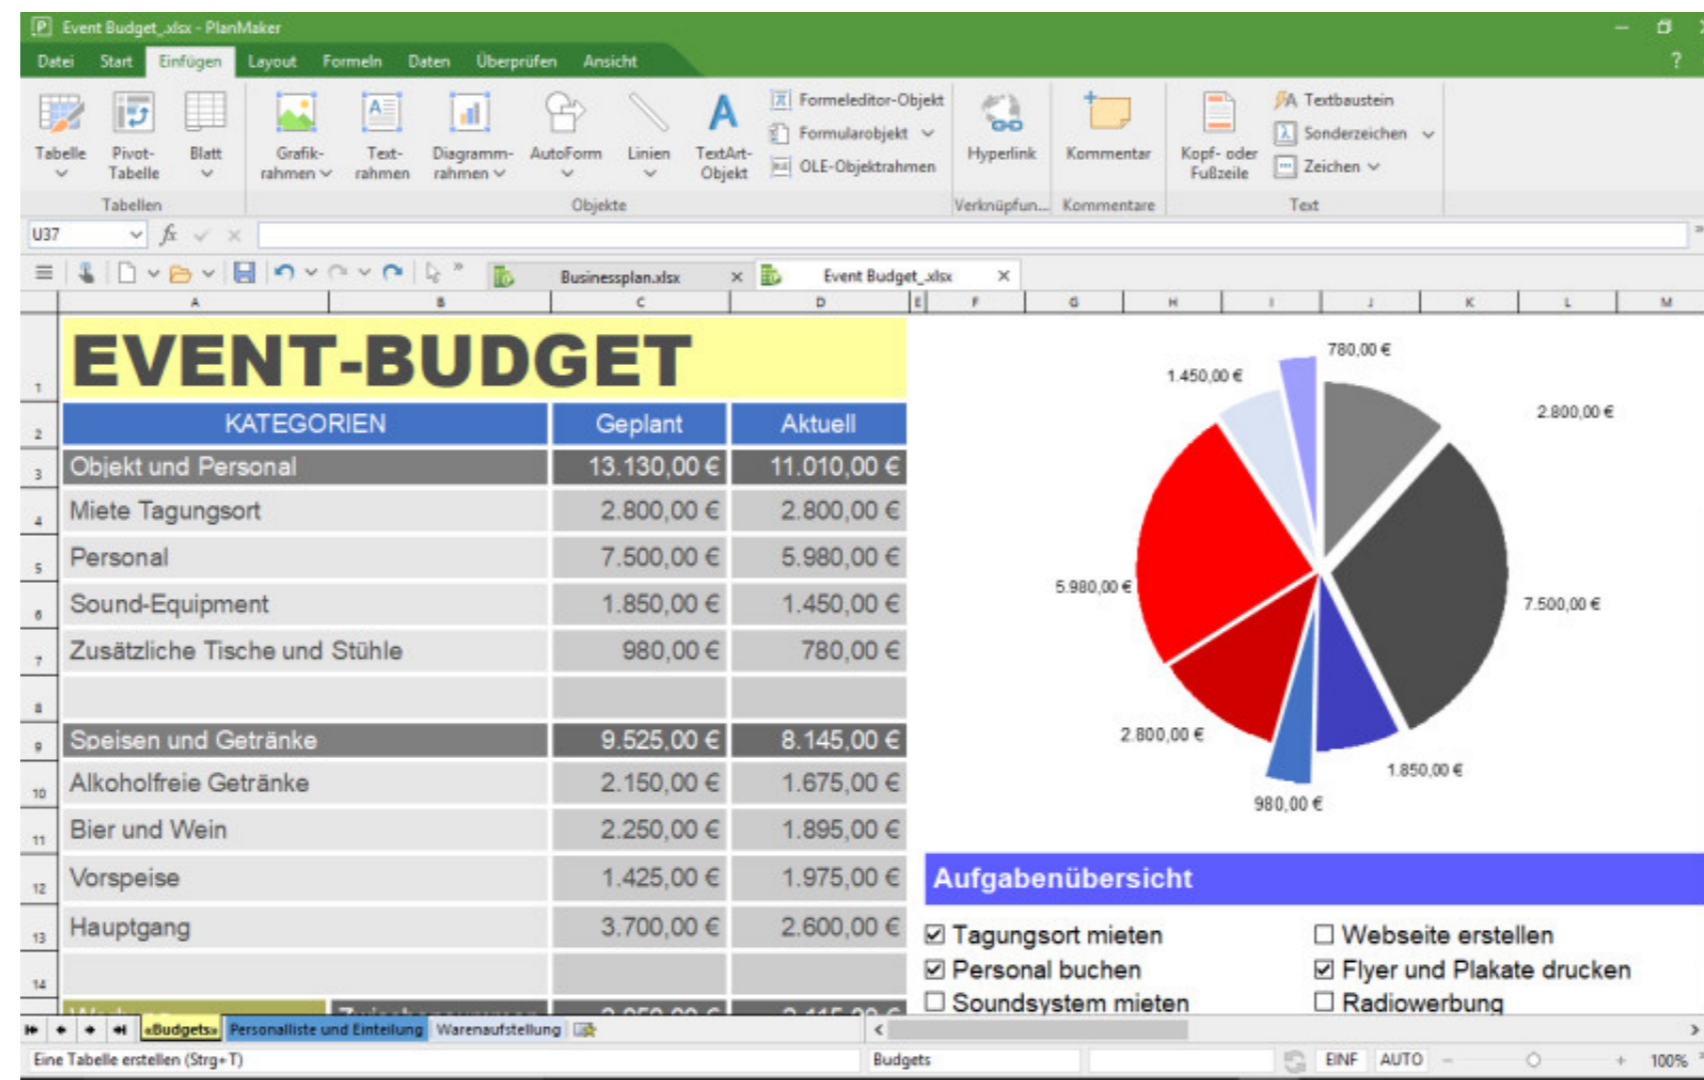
Event Budget_.xlsx - PlanMaker

Datei Start Einfügen Layout Formeln Daten Überprüfen Ansicht ?

Tabelle Pivot-Tabelle Blatt
Tabellen
Grafikrahmen Textrahmen Diagrammrahmen AutoForm Linien TextArt-Objekt Formeleditor-Objekt Formularobjekt OLE-Objektrahmen
Objekte
Hyperlink
Verknüpfun...
Kommentar
Kommentare
Kopf- oder Fußzeile Textbaustein Sonderzeichen Zeichen
Text

U37 $fx$

Businessplan.xlsx Event Budget_.xlsx

A B C D E F G H I J K L M

| | A | C | D |
|---|---|---|---|
| 1 | EVENT-BUDGET | | |
| 2 | KATEGORIEN | Geplant | Aktuell |
| 3 | Objekt und Personal | 13.130,00 € | 11.010,00 € |
| 4 | Miete Tagungsort | 2.800,00 € | 2.800,00 € |
| 5 | Personal | 7.500,00 € | 5.980,00 € |
| 6 | Sound-Equipment | 1.850,00 € | 1.450,00 € |
| 7 | Zusätzliche Tische und Stühle | 980,00 € | 780,00 € |
| 8 | | | |
| 9 | Speisen und Getränke | 9.525,00 € | 8.145,00 € |
| 10 | Alkoholfreie Getränke | 2.150,00 € | 1.675,00 € |
| 11 | Bier und Wein | 2.250,00 € | 1.895,00 € |
| 12 | Vorspeise | 1.425,00 € | 1.975,00 € |
| 13 | Hauptgang | 3.700,00 € | 2.600,00 € |
| 14 | | | |

780,00 €
1.450,00 €
2.800,00 €
5.980,00 €
7.500,00 €
2.800,00 €
1.850,00 €
980,00 €

Aufgabenübersicht
☑ Tagungsort mieten
☑ Personal buchen
☐ Soundsystem mieten
☐ Webseite erstellen
☑ Flyer und Plakate drucken
☐ Radiowerbung

»Budgets« Personalliste und Einteilung Warenaufstellung

Eine Tabelle erstellen (Strg+T) Budgets EINF AUTO 100%